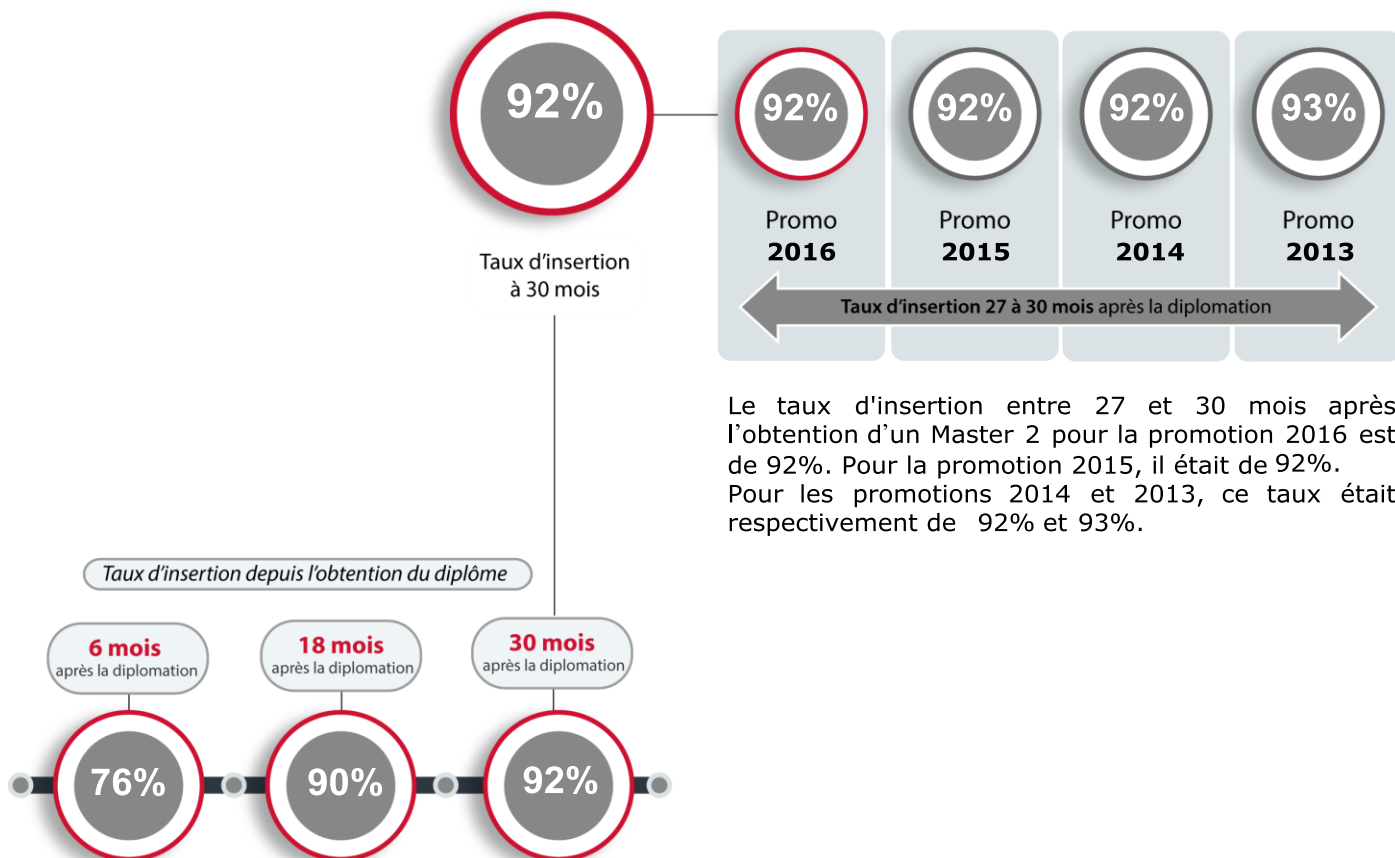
92%

Taux d'insertion à 30 mois

92%
Promo 2016

92%
Promo 2015

92%
Promo 2014

93%
Promo 2013

Taux d'insertion 27 à 30 mois après la diplomation

Le taux d'insertion entre 27 et 30 mois après l'obtention d'un Master 2 pour la promotion 2016 est de 92%. Pour la promotion 2015, il était de 92%.
Pour les promotions 2014 et 2013, ce taux était respectivement de 92% et 93%.

Taux d'insertion depuis l'obtention du diplôme

6 mois
après la diplomation

18 mois
après la diplomation

30 mois
après la diplomation

76%

90%

92%